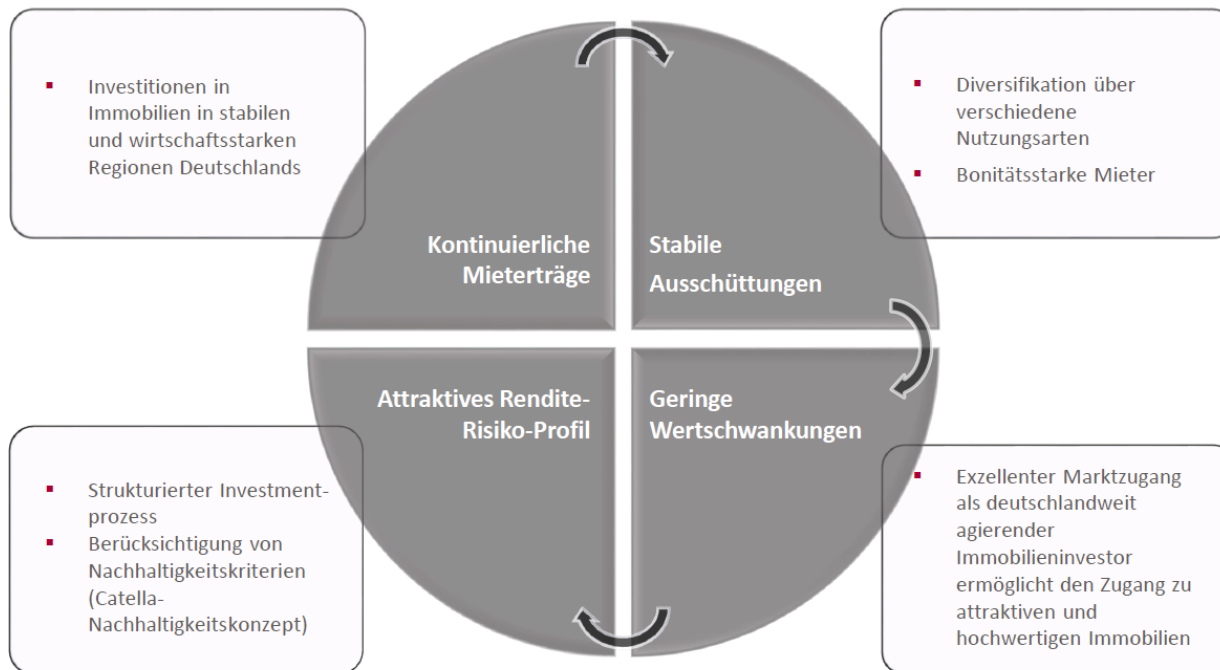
- Investitionen in Immobilien in stabilen und wirtschaftsstarken Regionen Deutschlands

- Diversifikation über verschiedene Nutzungsarten
- Bonitätsstarke Mieter

Kontinuierliche Mieterträge

Stabile Ausschüttungen

Attraktives Rendite-Risiko-Profil

Geringe Wertschwankungen

- Strukturierter Investmentprozess
- Berücksichtigung von Nachhaltigkeitskriterien (Catella-Nachhaltigkeitskonzept)

- Exzellenter Marktzugang als deutschlandweit agierender Immobilieninvestor ermöglicht den Zugang zu attraktiven und hochwertigen Immobilien